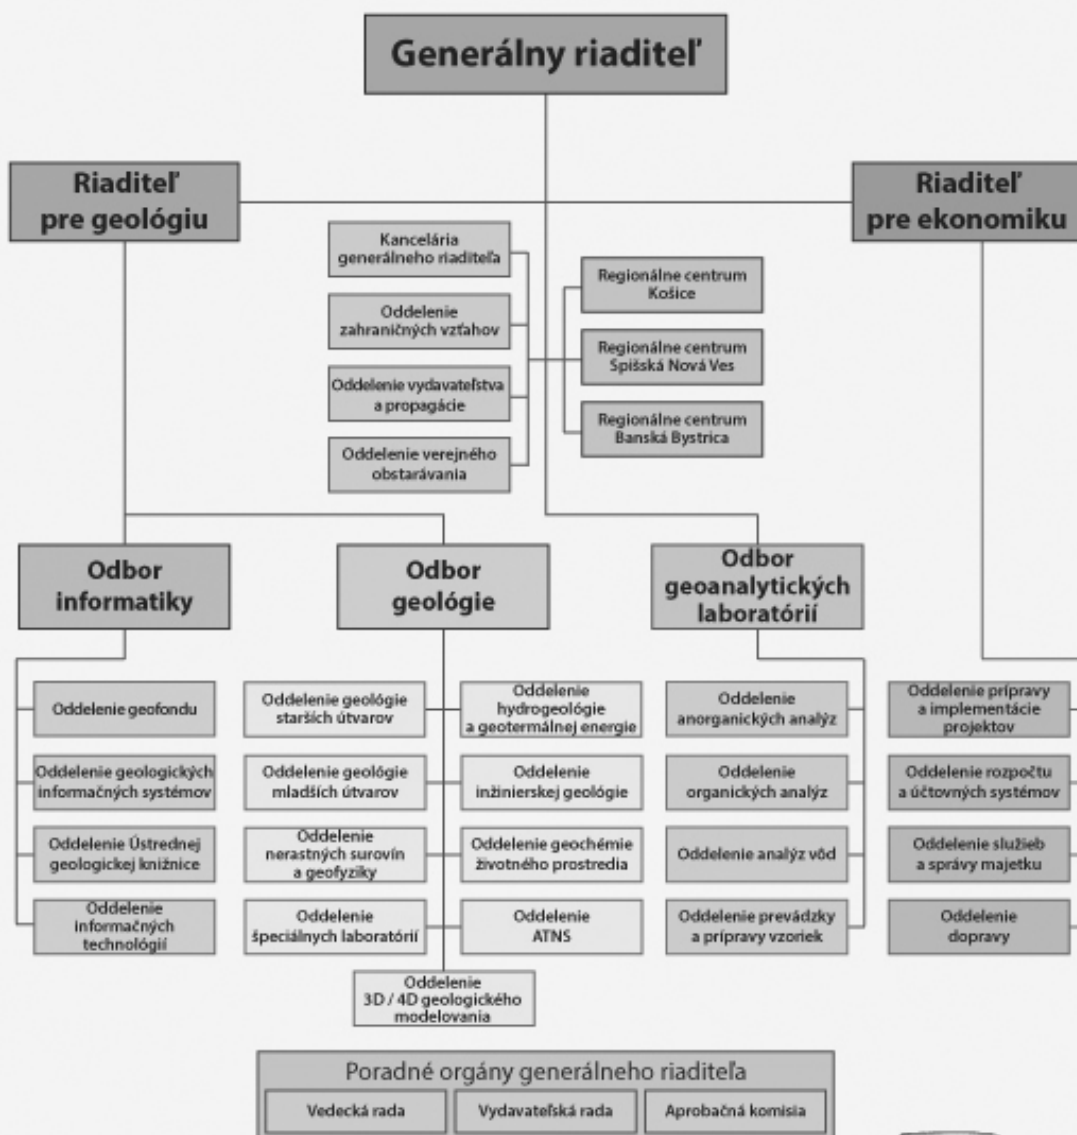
Generálny riaditeľ

Riaditeľ pre geológiu

Riaditeľ pre ekonomiku

Kancelária generálneho riaditeľa

Oddelenie zahraničných vzťahov

Oddelenie vydavateľstva a propagácie

Oddelenie verejného obstarávania

Regionálne centrum Košice

Regionálne centrum Spišská Nová Ves

Regionálne centrum Banská Bystrica

Odbor informatiky

Odbor geológie

Odbor geoanalytických laboratórií

Oddelenie geofondu

Oddelenie geologických informačných systémov

Oddelenie Ústrednej geologickej knižnice

Oddelenie informačných technológií

Oddelenie geológie starších útvarov

Oddelenie geológie mladších útvarov

Oddelenie nerastných surovín a geofyziky

Oddelenie špeciálnych laboratórií

Oddelenie hydrogeológie a geotermálnej energie

Oddelenie inžinierskej geológie

Oddelenie geochémie životného prostredia

Oddelenie ATNS

Oddelenie 3D / 4D geologického modelovania

Oddelenie anorganických analýz

Oddelenie organických analýz

Oddelenie analýz vôd

Oddelenie prevádzky a prípravy vzoriek

Oddelenie prípravy a implementácie projektov

Oddelenie rozpočtu a účtovných systémov

Oddelenie služieb a správy majetku

Oddelenie dopravy

Poradné orgány generálneho riaditeľa

Vedecká rada

Vydavateľská rada

Aprobačná komisia